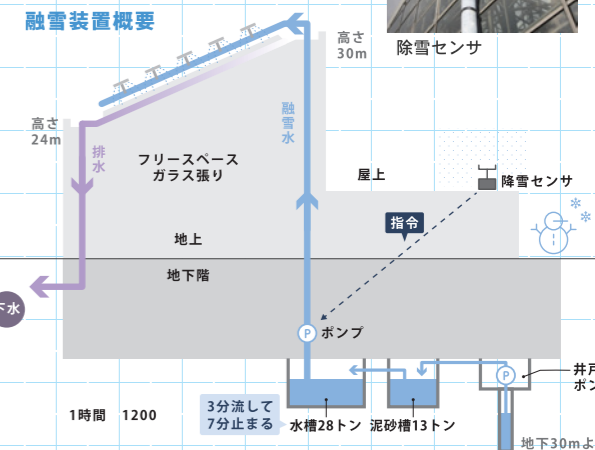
融雪装置概要

除雪センサ

高さ
30m

高さ
24m

融
雪
水

排
水

フリースペース
ガラス張り

屋上

降雪センサ

指令

地上

地下階

下水

P ポンプ

P

井戸
ポン

3分流して
7分止まる

水槽28トン

泥砂槽13トン

1時間　1200

地下30mよ